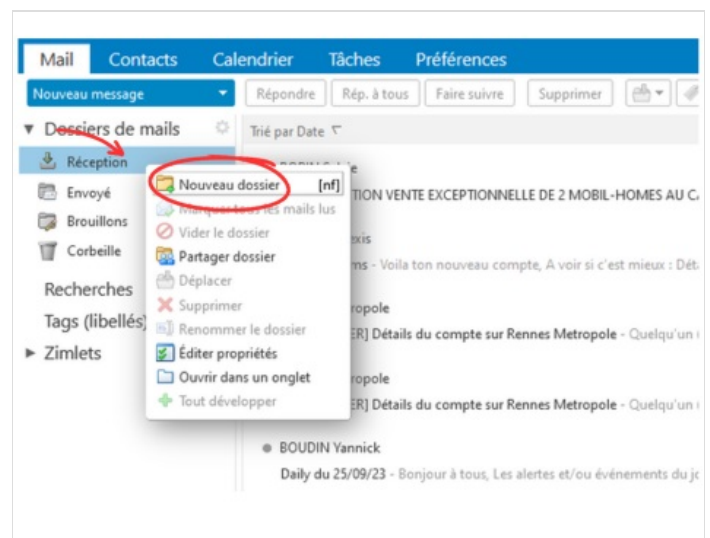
Mail Contacts Calendrier Tâches Préférences

Nouveau message

Répondre Rép. à tous Faire suivre Supprimer

Dossiers de mails

Trié par Date

Réception

Envoyé

Brouillons

Corbeille

Recherches

Tags (libellés)

Zimlets

Nouveau dossier [nf]

Marquer tous les mails lus

Vider le dossier

Partager dossier

Déplacer

Supprimer

Renommer le dossier

Éditer propriétés

Ouvrir dans un onglet

Tout développer

BODIN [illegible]

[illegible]TION VENTE EXCEPTIONNELLE DE 2 MOBIL-HOMES AU C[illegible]

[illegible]exis

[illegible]ms - Voila ton nouveau compte, A voir si c'est mieux : Dét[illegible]

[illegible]ropole

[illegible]ER] Détails du compte sur Rennes Metropole - Quelqu'un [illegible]

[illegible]ropole

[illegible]ER] Détails du compte sur Rennes Metropole - Quelqu'un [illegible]

BOUDIN Yannick

Daily du 25/09/23 - Bonjour à tous, Les alertes et/ou événements du jo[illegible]